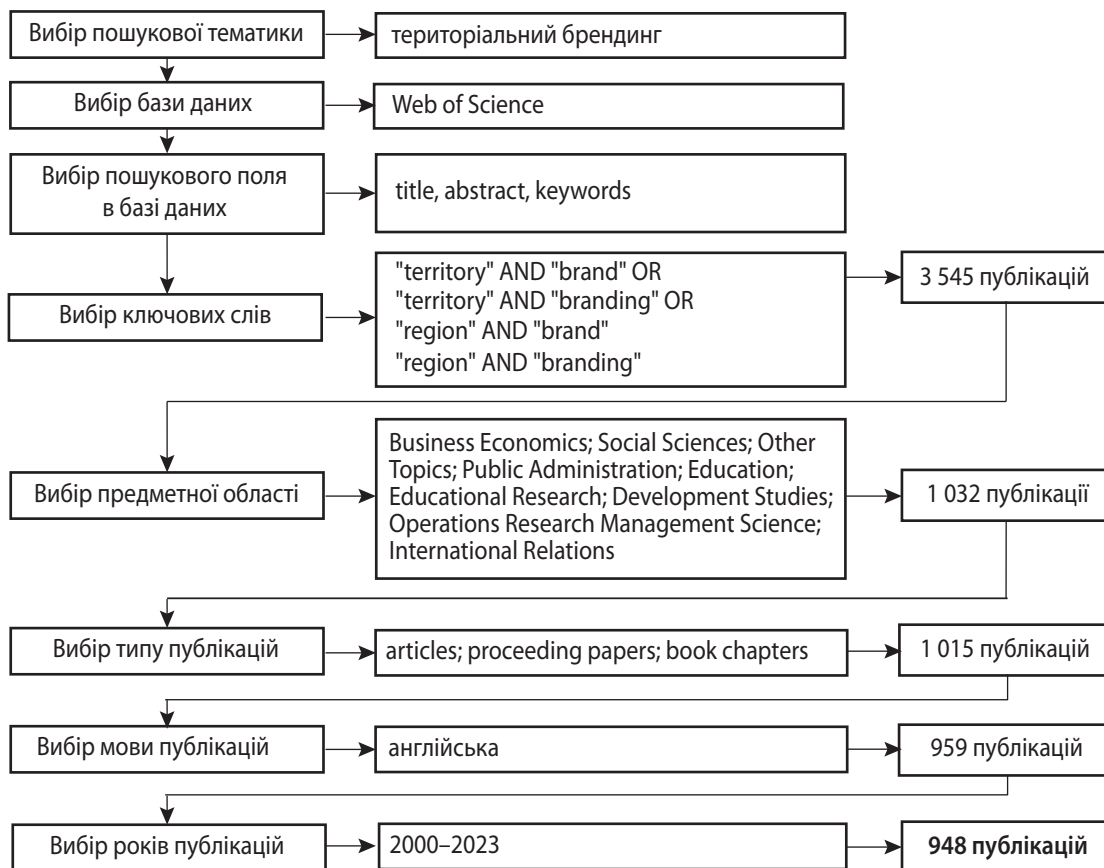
Вибір пошукової тематики

територіальний брендинг

Вибір бази даних

Web of Science

Вибір пошукового поля в базі даних

title, abstract, keywords

Вибір ключових слів

"territory" AND "brand" OR
"territory" AND "branding" OR
"region" AND "brand"
"region" AND "branding"

3 545 публікацій

Вибір предметної області

Business Economics; Social Sciences; Other Topics; Public Administration; Education; Educational Research; Development Studies; Operations Research Management Science; International Relations

1 032 публікації

Вибір типу публікацій

articles; proceeding papers; book chapters

1 015 публікацій

Вибір мови публікацій

англійська

959 публікацій

Вибір років публікацій

2000–2023

**948 публікацій**